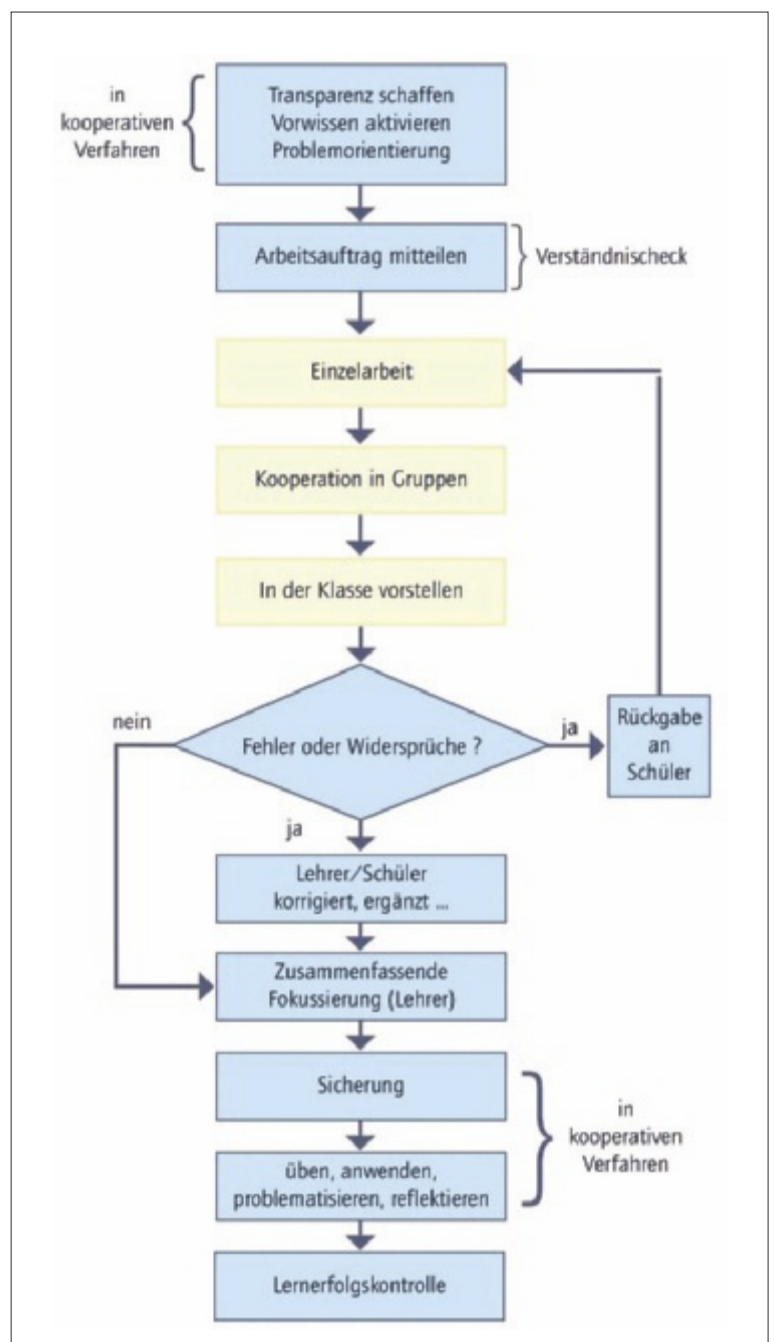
in kooperativen Verfahren

Transparenz schaffen
Vorwissen aktivieren
Problemorientierung

Arbeitsauftrag mitteilen

Verständnischeck

Einzelarbeit

Kooperation in Gruppen

In der Klasse vorstellen

nein

Fehler oder Widersprüche ?

ja

Rückgabe an Schüler

ja

Lehrer/Schüler
korrigiert, ergänzt ...

Zusammenfassende Fokussierung (Lehrer)

Sicherung

üben, anwenden, problematisieren, reflektieren

in kooperativen Verfahren

Lernerfolgskontrolle